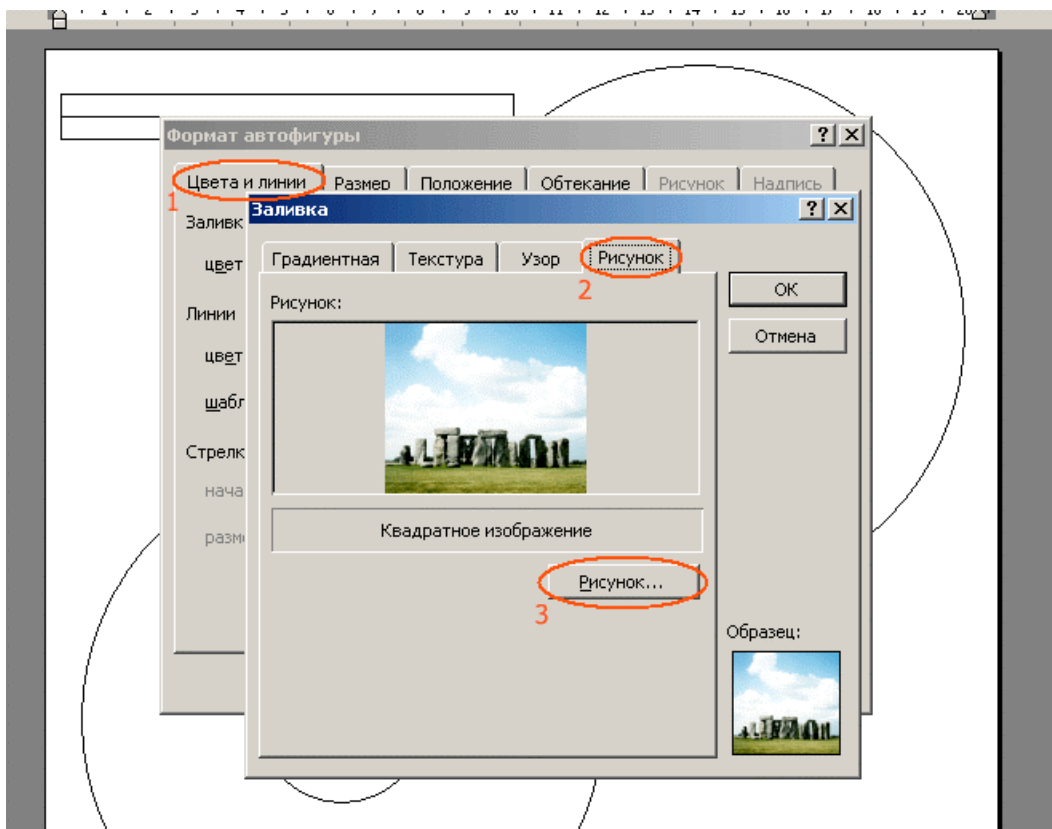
1 2 3 4 5 6 7 8 9 10 11 12 13 14 15 16 17 18 19 20

Формат автофигуры ? X

Цвета и линии | Размер | Положение | Обтекание | Рисунок | Надпись

1

Заливк
цвет
Линии
цвет
шабл
Стрелк
нача
разм

Заливка ? X

Градиентная | Текстура | Узор | Рисунок

2

Рисунок:

Квадратное изображение

Рисунок...

3

OK

Отмена

Образец: